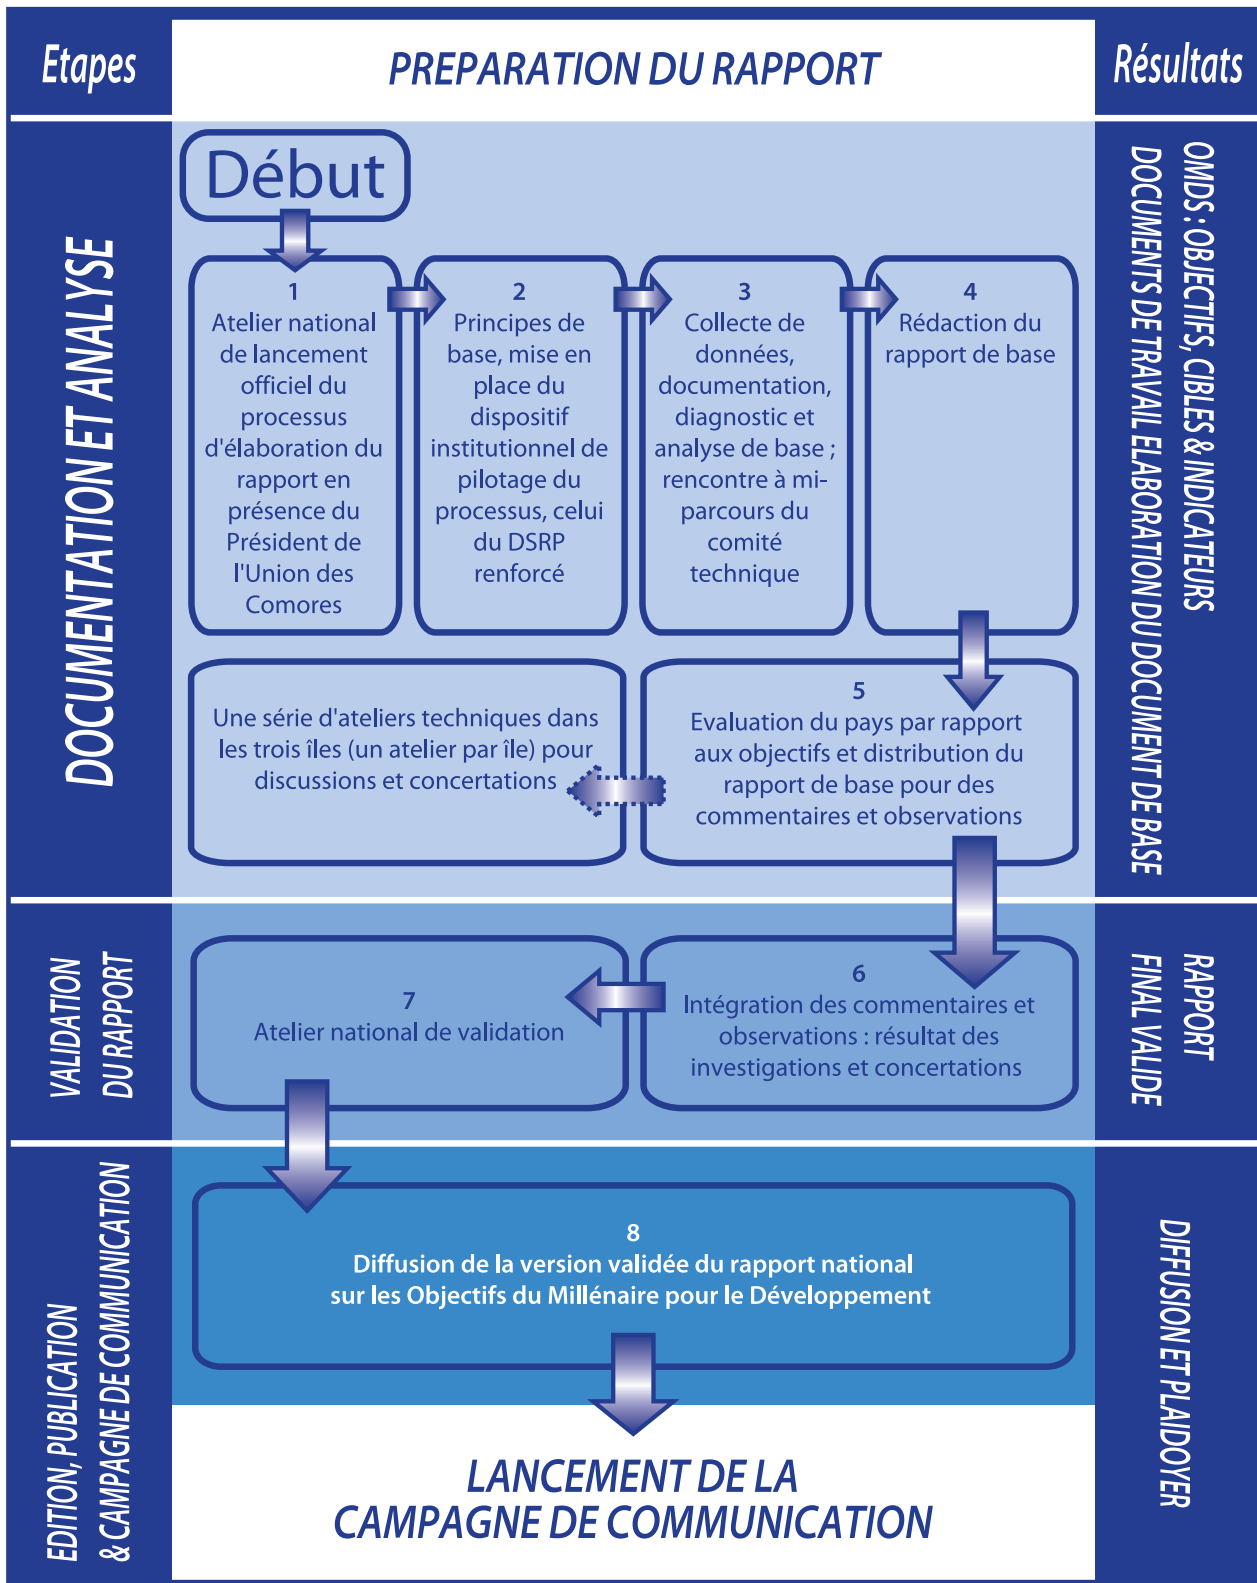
Etapes

PREPARATION DU RAPPORT

Résultats

DOCUMENTATION ET ANALYSE

Début

1
Atelier national de lancement officiel du processus d'élaboration du rapport en présence du Président de l'Union des Comores

2
Principes de base, mise en place du dispositif institutionnel de pilotage du processus, celui du DSRP renforcé

3
Collecte de données, documentation, diagnostic et analyse de base ; rencontre à mi-parcours du comité technique

4
Rédaction du rapport de base

OMDS : OBJECTIFS, CIBLES & INDICATEURS
DOCUMENTS DE TRAVAIL ELABORATION DU DOCUMENT DE BASE

Une série d'ateliers techniques dans les trois îles (un atelier par île) pour discussions et concertations

5
Evaluation du pays par rapport aux objectifs et distribution du rapport de base pour des commentaires et observations

VALIDATION DU RAPPORT

7
Atelier national de validation

6
Intégration des commentaires et observations : résultat des investigations et concertations

RAPPORT FINAL VALIDE

EDITION, PUBLICATION & CAMPAGNE DE COMMUNICATION

8
Diffusion de la version validée du rapport national sur les Objectifs du Millénaire pour le Développement

DIFFUSION ET PLAIDOYER

LANCEMENT DE LA CAMPAGNE DE COMMUNICATION